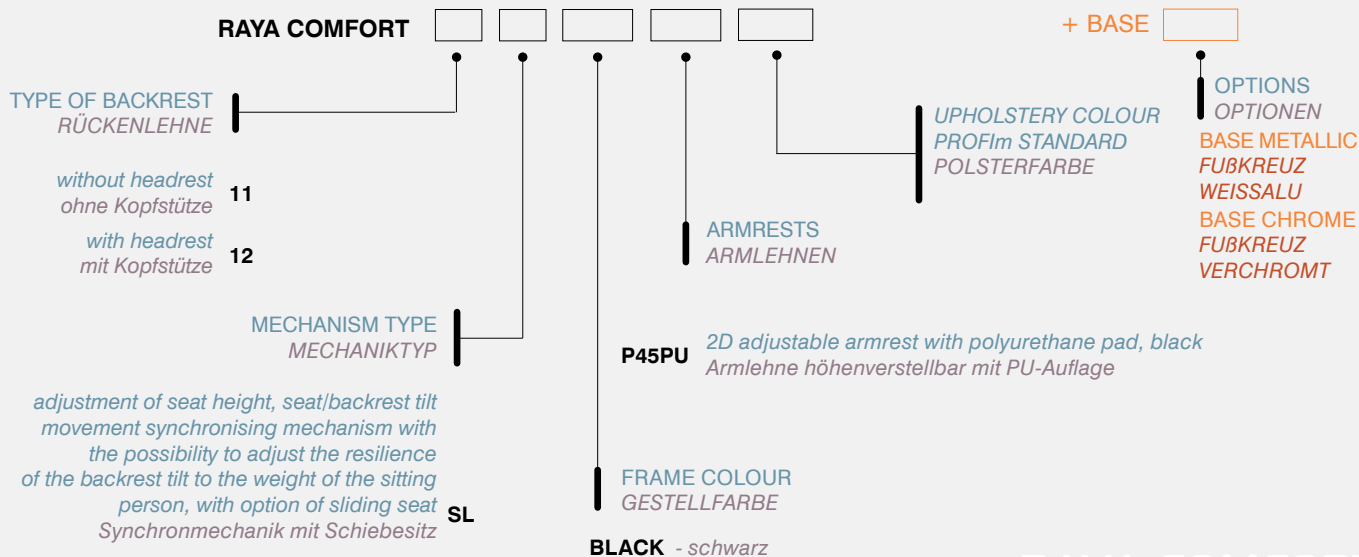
RAYA COMFORT

+ BASE

TYPE OF BACKREST
RÜCKENLEHNE

without headrest
ohne Kopfstütze 11

with headrest
mit Kopfstütze 12

MECHANISM TYPE
MECHANIKTYP

adjustment of seat height, seat/backrest tilt movement synchronising mechanism with the possibility to adjust the resilience of the backrest tilt to the weight of the sitting person, with option of sliding seat
Synchronmechanik mit Schiebesitz SL

FRAME COLOUR
GESTELLFARBE

BLACK - schwarz

ARMRESTS
ARMLEHNEN

P45PU 2D adjustable armrest with polyurethane pad, black
Armlehne höhenverstellbar mit PU-Auflage

UPHOLSTERY COLOUR
PROFIm STANDARD
POLSTERFARBE

OPTIONS
OPTIONEN

BASE METALLIC
FUßKREUZ
WEISSALU

BASE CHROME
FUßKREUZ
VERCHROMT